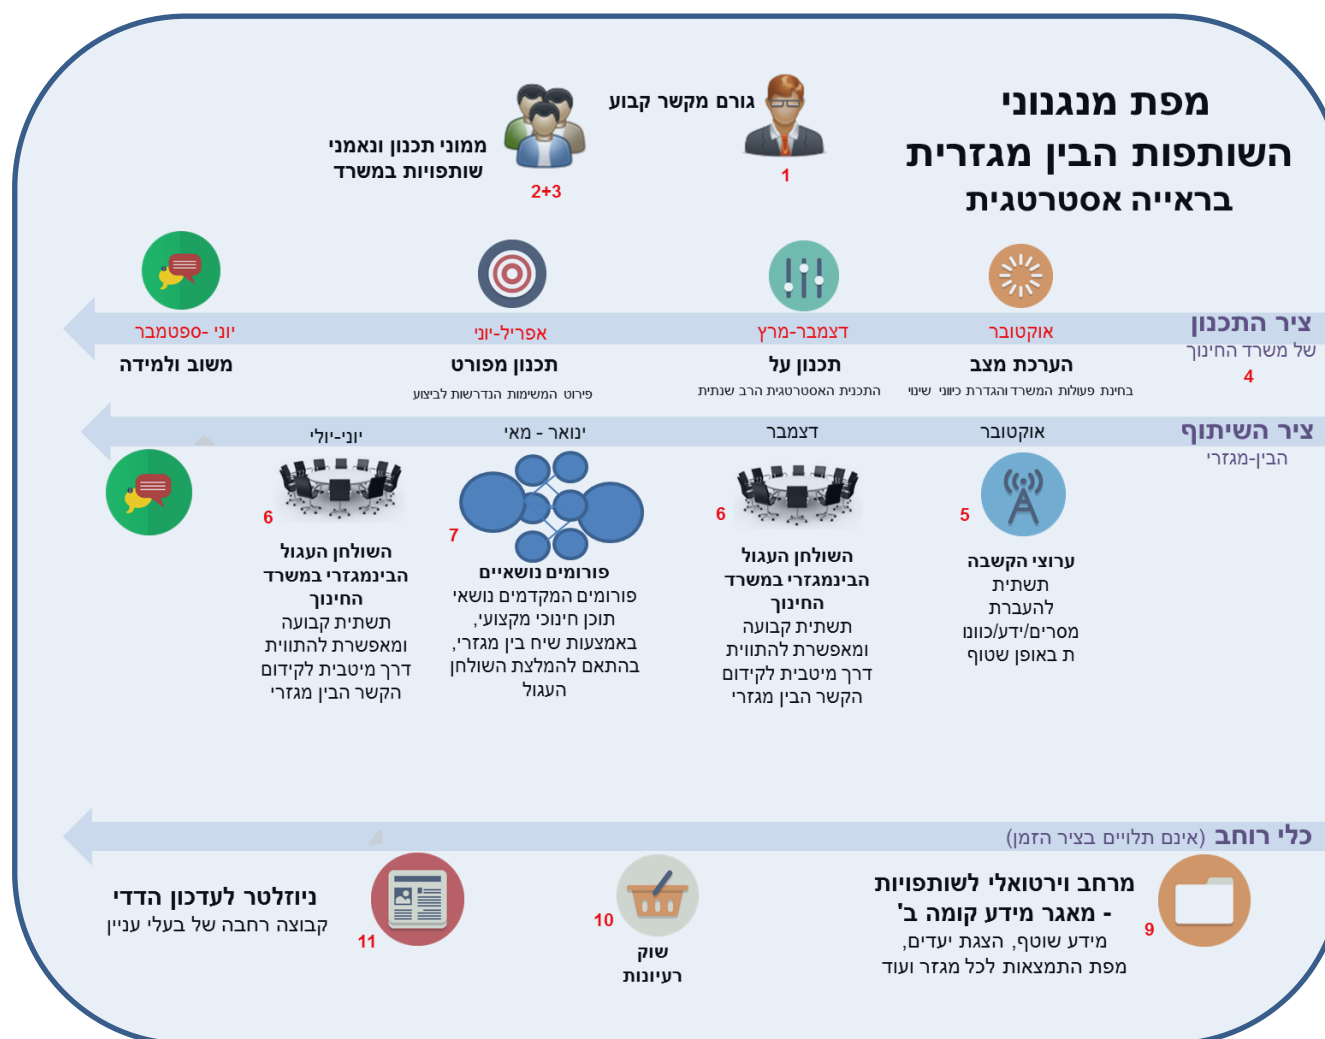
מפת מנגנוני
השותפות הבין מגזרית
בראייה אסטרטגית

גורם מקשר קבוע
1

ממוני תכנון ונאמני שותפויות במשרד
2+3

ציר התכנון
של משרד החינוך
4

אוקטובר
הערכת מצב
בחינת פעולות המשרד והגדרת כיווני שינוי

דצמבר-מרץ
תכנון על
התכנית האסטרטגית הרב שנתית

אפריל-יוני
תכנון מפורט
פירוט המשימות הנדרשות לביצוע

יוני -ספטמבר
משוב ולמידה

ציר השיתוף
הבין-מגזרי

אוקטובר
5
ערוצי הקשבה
תשתית להעברת מסרים/ידע/כוונות באופן שוטף

דצמבר
6
השולחן העגול הבינמגזרי במשרד החינוך
תשתית קבועה ומאפשרת להתוויית דרך מיטבית לקידום הקשר הבין מגזרי

ינואר - מאי
7
פורומים נושאיים
פורומים המקדמים נושאי תוכן חינוכי מקצועי, באמצעות שיח בין מגזרי, בהתאם להמלצת השולחן העגול

יוני-יולי
6
השולחן העגול הבינמגזרי במשרד החינוך
תשתית קבועה ומאפשרת להתוויית דרך מיטבית לקידום הקשר הבין מגזרי

כלי רוחב (אינם תלויים בציר הזמן)

9
מרחב וירטואלי לשותפויות - מאגר מידע קומה ב'
מידע שוטף, הצגת יעדים, מפת התמצאות לכל מגזר ועוד

10
שוק רעיונות

11
ניוזלטר לעדכון הדדי
קבוצה רחבה של בעלי עניין